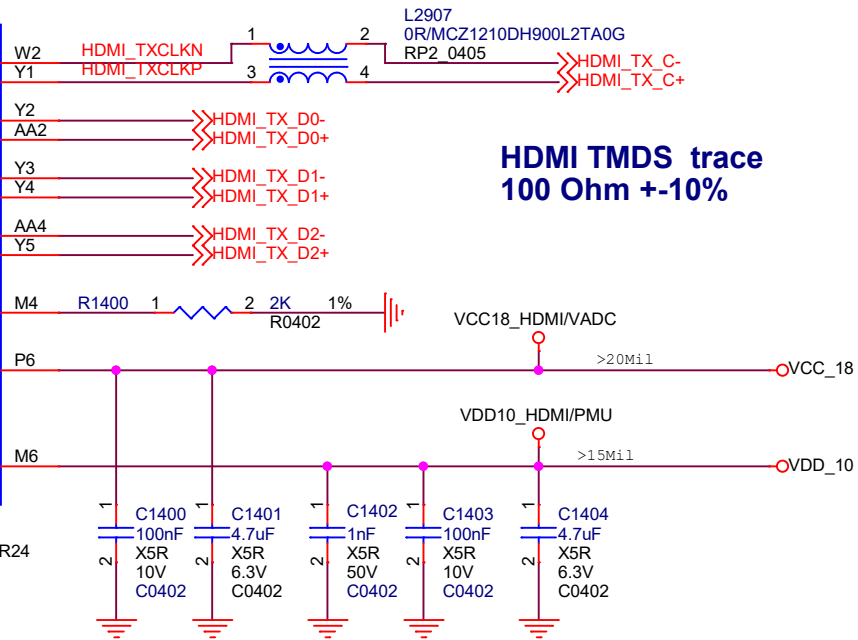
L2907
0R/MCZ1210DH900L2TA0G
RP2_0405

W2 HDMI_TXCLKN 1 2
Y1 HDMI_TXCLKP 3 4

HDMI_TX_C-
HDMI_TX_C+

Y2 HDMI_TX_D0-
AA2 HDMI_TX_D0+

Y3 HDMI_TX_D1-
Y4 HDMI_TX_D1+

AA4 HDMI_TX_D2-
Y5 HDMI_TX_D2+

HDMI TMDS trace
100 Ohm +-10%

M4 R1400 1 2 2K 1%
R0402

VCC18_HDMI/VADC

P6 >20Mil VCC_18

VDD10_HDMI/PMU

M6 >15Mil VDD_10

R24

| 1 | 1 | 1 | 1 | 1 |
|---|---|---|---|---|
| C1400 | C1401 | C1402 | C1403 | C1404 |
| 100nF | 4.7uF | 1nF | 100nF | 4.7uF |
| X5R | X5R | X5R | X5R | X5R |
| 10V | 6.3V | 50V | 10V | 6.3V |
| C0402 | C0402 | C0402 | C0402 | C0402 |
| 2 | 2 | 2 | 2 | 2 |